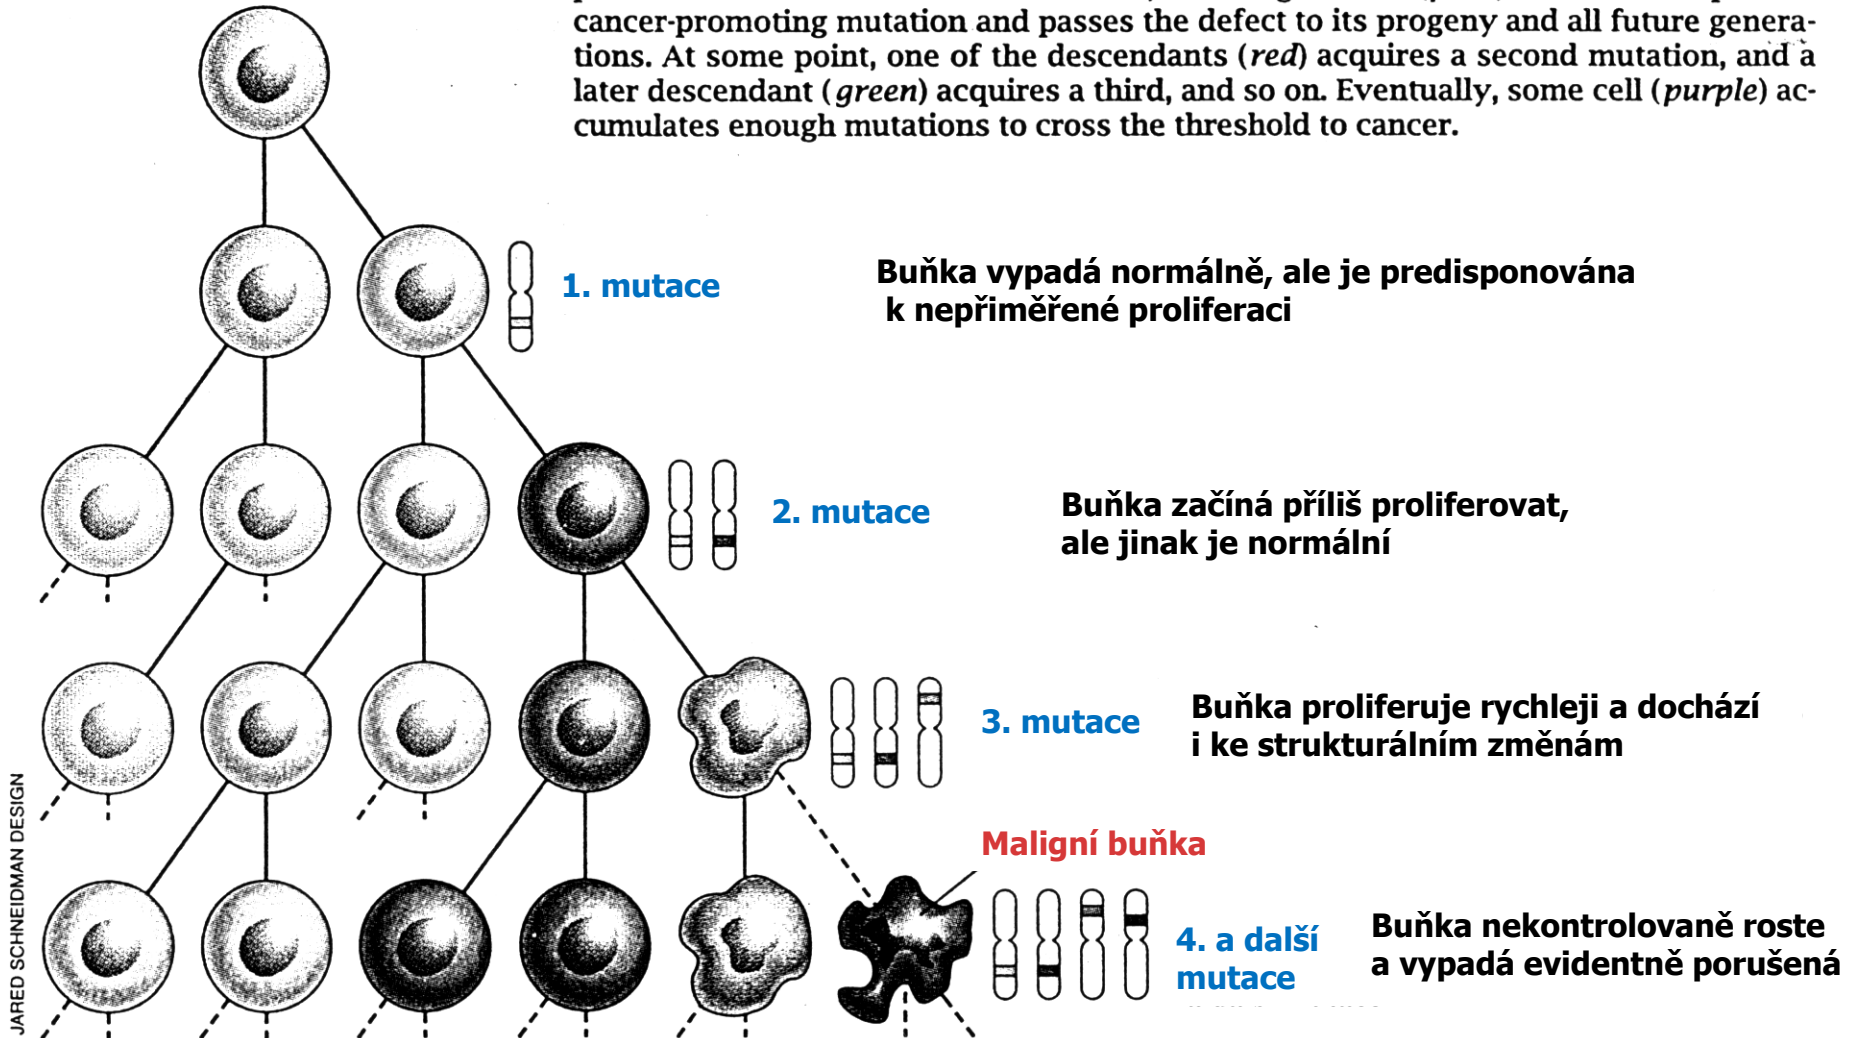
cancer-promoting mutation and passes the defect to its progeny and all future generations. At some point, one of the descendants (*red*) acquires a second mutation, and a later descendant (*green*) acquires a third, and so on. Eventually, some cell (*purple*) accumulates enough mutations to cross the threshold to cancer.

1. mutace

Buňka vypadá normálně, ale je predisponována k nepřiměřené proliferaci

2. mutace

Buňka začíná příliš proliferovat, ale jinak je normální

3. mutace

Buňka proliferuje rychleji a dochází i ke strukturálním změnám

Maligní buňka

4. a další mutace

Buňka nekontrolovaně roste a vypadá evidentně porušená

JARED SCHNEIDMAN DESIGN